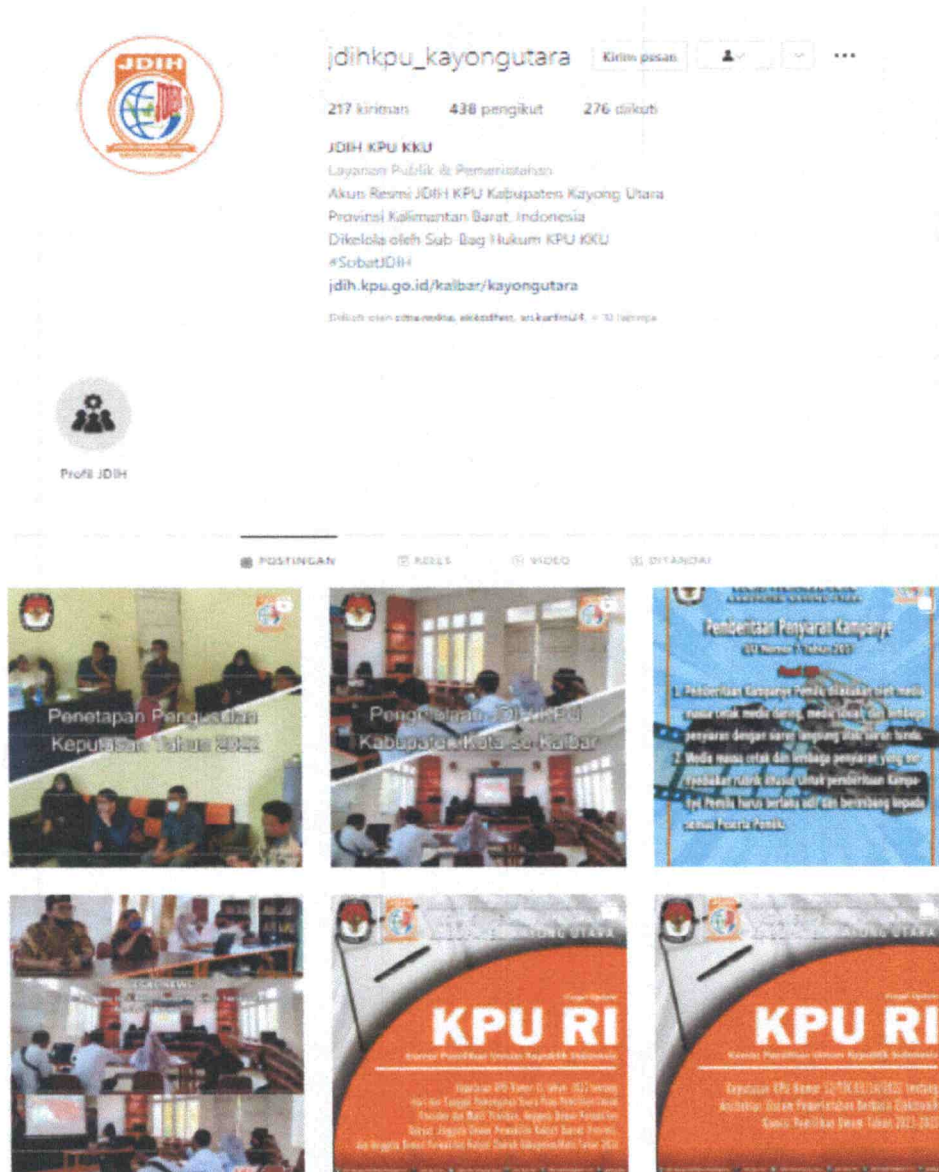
JDIH

jdihkpu_kayongutara Kirim pesan ...

217 kiriman 438 pengikut 276 diikuti

JDIH KPU KKU
Layanan Publik & Pemerintahan
Akun Resmi JDIH KPU Kabupaten Kayong Utara
Provinsi Kalimantan Barat, Indonesia
Dikelola oleh Sub Bag Hukum KPU KKU
#SobatJDIH
jdih.kpu.go.id/kalbar/kayongutara

Diikuti oleh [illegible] + 10 lainnya

Profil JDIH

POSTINGAN REELS VIDEO DITANDAI

Penetapan Pengusulan Keputusan Tahun 2022

Pengh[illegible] JDIH KPU Kabupaten Kota se Kalbar

Pemberitaan Penyiaran Kampanye
UU Nomor 7 Tahun 2017
1. Pemberitaan Kampanye Pemilu dilakukan oleh media massa cetak media daring, media sosial dan lembaga penyiaran dengan siaran langsung atau siaran tunda.
2. Media massa cetak dan lembaga penyiaran yang menyediakan rubrik khusus untuk pemberitaan Kampanye Pemilu harus berlaku adil dan berimbang kepada semua Peserta Pemilu.

KPU RI
Komisi Pemilihan Umum Republik Indonesia
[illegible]

KPU RI
Komisi Pemilihan Umum Republik Indonesia
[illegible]